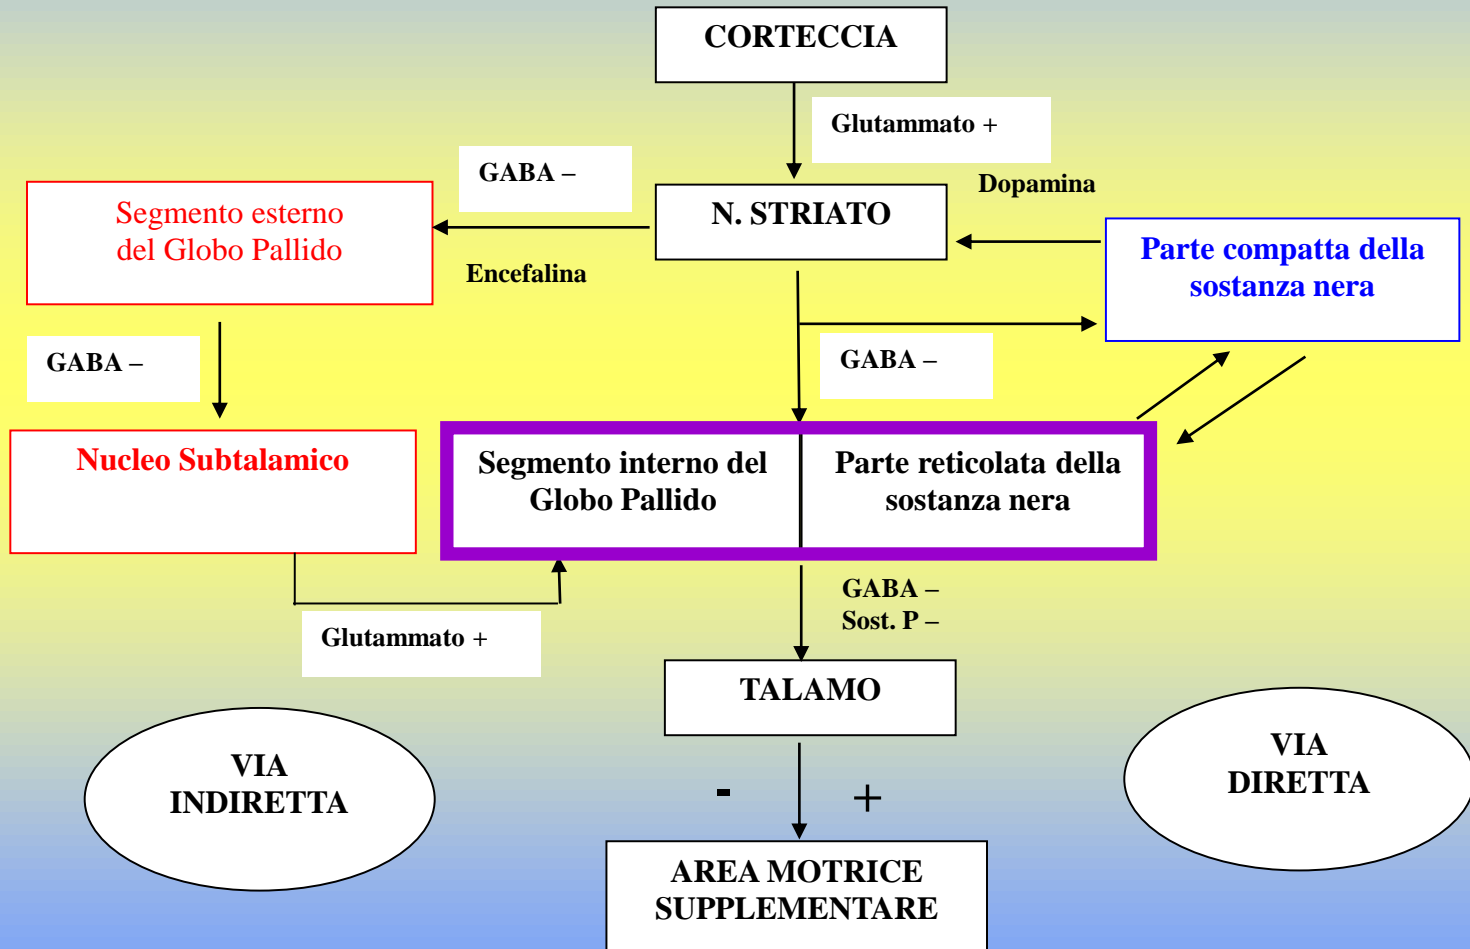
CORTECCIA

Glutammato +

GABA –

N. STRIATO

Dopamina

Segmento esterno del Globo Pallido

Encefalina

Parte compatta della sostanza nera

GABA –

GABA –

Nucleo Subtalamico

Segmento interno del Globo Pallido

Parte reticolata della sostanza nera

GABA –
Sost. P –

Glutammato +

TALAMO

VIA INDIRETTA

VIA DIRETTA

-

+

AREA MOTRICE SUPPLEMENTARE